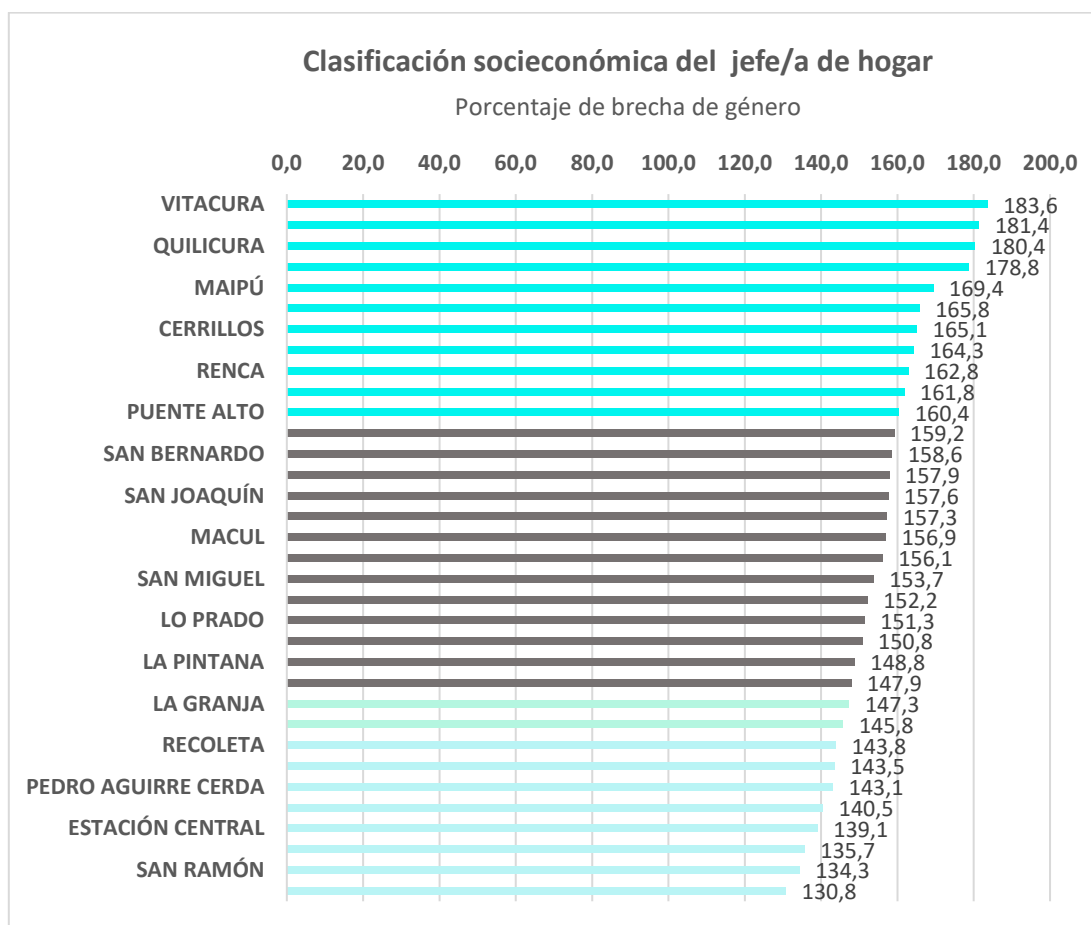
Clasificación socieconómica del jefe/a de hogar

Porcentaje de brecha de género

0,0 20,0 40,0 60,0 80,0 100,0 120,0 140,0 160,0 180,0 200,0

VITACURA 183,6
181,4
QUILICURA 180,4
178,8
MAIPÚ 169,4
165,8
CERRILLOS 165,1
164,3
RENCA 162,8
161,8
PUENTE ALTO 160,4
159,2
SAN BERNARDO 158,6
157,9
SAN JOAQUÍN 157,6
157,3
MACUL 156,9
156,1
SAN MIGUEL 153,7
152,2
LO PRADO 151,3
150,8
LA PINTANA 148,8
147,9
LA GRANJA 147,3
145,8
RECOLETA 143,8
143,5
PEDRO AGUIRRE CERDA 143,1
140,5
ESTACIÓN CENTRAL 139,1
135,7
SAN RAMÓN 134,3
130,8